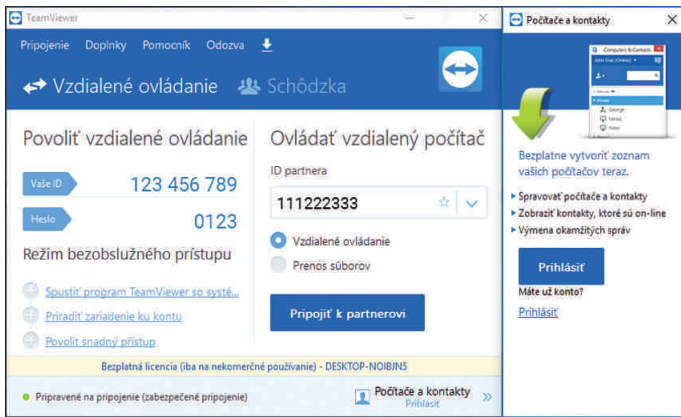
TeamViewer

Pripojenie Doplnky Pomocník Odozva

Vzdialené ovládanie Schôdzka

Povoliť vzdialené ovládanie

Vaše ID 123 456 789

Heslo 0123

Režim bezobslužného prístupu

Spustiť program TeamViewer so systé...

Priradiť zariadenie ku kontu

Povoliť snadný prístup

Ovládať vzdialený počítač

ID partnera

111222333

Vzdialené ovládanie

Prenos súborov

Pripojiť k partnerovi

Bezplatná licencia (iba na nekomerčné používanie) - DESKTOP-NOIBJN5

Pripravené na pripojenie (zabezpečené pripojenie)

Počítače a kontakty
Prihlásiť

Počítače a kontakty

Computers & Contacts

John Doe (Online)

George

Sandy

Peter

Bezplatne vytvoriť zoznam vašich počítačov teraz.

Spravovať počítače a kontakty

Zobraziť kontakty, ktoré sú on-line

Výmena okamžitých správ

Prihlásiť

Máte už konto?

Prihlásiť